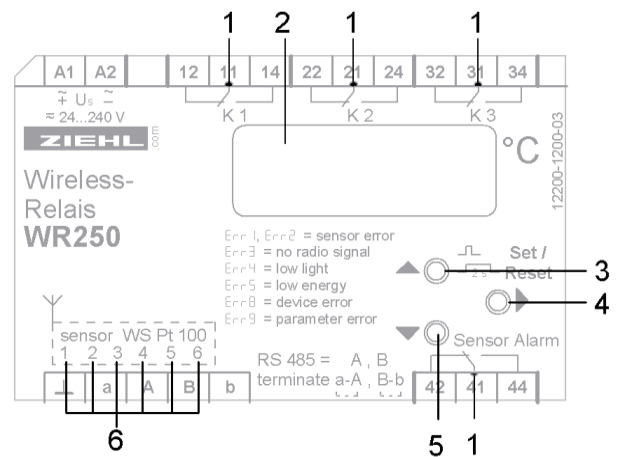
1 2 1 1

A1 A2 12 11 14 22 21 24 32 31 34

$\tilde{+}$ Us $\tilde{-}$
≈ 24...240 V

K 1 K 2 K 3

ZIEHL .com

°C

12200-1200-03

Wireless-
Relais
WR250

Err 1, Err 2 = sensor error
Err 3 = no radio signal
Err 4 = low light
Err 5 = low energy
Err 8 = device error
Err 9 = parameter error

Set /
Reset

2 s

3
4

Sensor Alarm

sensor WS Pt 100
1 2 3 4 5 6

RS 485 = A , B
terminate a-A , B-b

⊥ a A B b 42 41 44

6 5 1